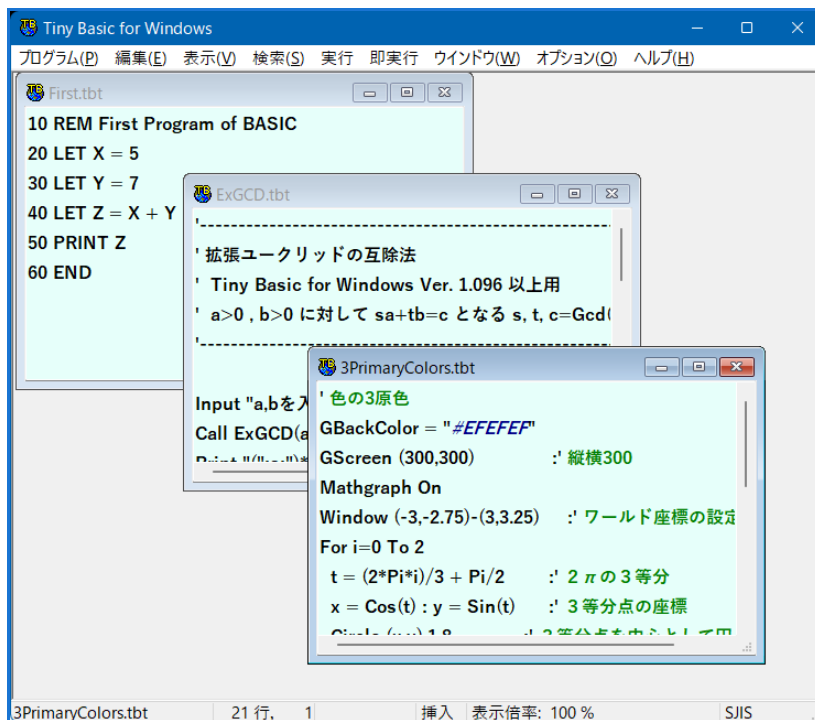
Tiny Basic for Windows

プログラム(P) 編集(E) 表示(V) 検索(S) 実行 即実行 ウインドウ(W) オプション(O) ヘルプ(H)

First.tbt

10 REM First Program of BASIC
20 LET X = 5
30 LET Y = 7
40 LET Z = X + Y
50 PRINT Z
60 END

ExGCD.tbt

'-------------------------------------------------------
' 拡張ユークリッドの互除法
' Tiny Basic for Windows Ver. 1.096 以上用
' a>0 , b>0 に対して sa+tb=c となる s, t, c=Gcd(
'-------------------------------------------------------

Input "a,bを入
Call ExGCD(a
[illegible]

3PrimaryColors.tbt

' 色の3原色
GBackColor = "#EFEFEF"
GScreen (300,300) :' 縦横300
Mathgraph On
Window (-3,-2.75)-(3,3.25) :' ワールド座標の設定
For i=0 To 2
t = (2*Pi*i)/3 + Pi/2 :' 2 π の 3 等分
x = Cos(t) : y = Sin(t) :' 3 等分点の座標
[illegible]

3PrimaryColors.tbt 21 行, 1 挿入 表示倍率: 100 % SJIS